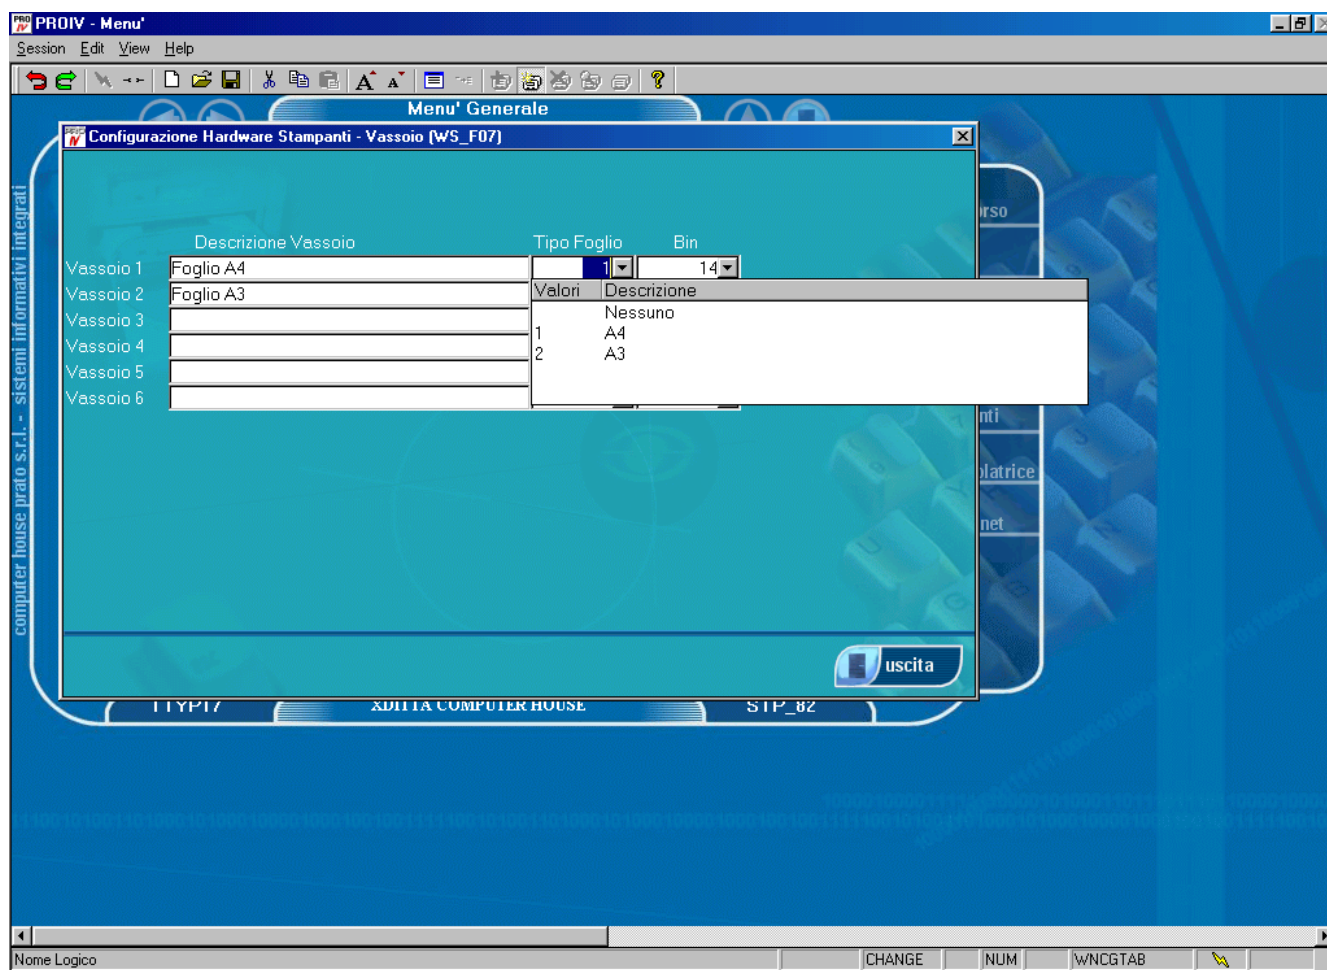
PROIV - Menu'

Session Edit View Help

Menu' Generale

Configurazione Hardware Stampanti - Vassoio (WS_F07)

computer house prato s.r.l. - sistemi informativi integrati

Descrizione Vassoio

Tipo Foglio

Bin

| | | | |
|---|---|---|---|
| Vassoio 1 | Foglio A4 | 1 | 14 |
| Vassoio 2 | Foglio A3 | | |
| Vassoio 3 | | | |
| Vassoio 4 | | | |
| Vassoio 5 | | | |
| Vassoio 6 | | | |

| Valori | Descrizione |
|---|---|
| | Nessuno |
| 1 | A4 |
| 2 | A3 |

rso

nti

latrice

net

uscita

TTYPT7

XDITTA COMPUTER HOUSE

STP_82

Nome Logico

CHANGE

NUM

WNCGTAB